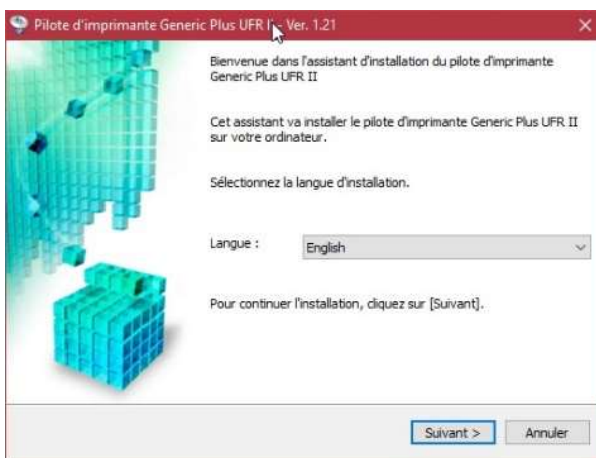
Pilote d'imprimante Generic Plus UFR II - Ver. 1.21

Bienvenue dans l'assistant d'installation du pilote d'imprimante Generic Plus UFR II

Cet assistant va installer le pilote d'imprimante Generic Plus UFR II sur votre ordinateur.

Sélectionnez la langue d'installation.

Langue : English

Pour continuer l'installation, cliquez sur [Suivant].

Suivant >
Annuler